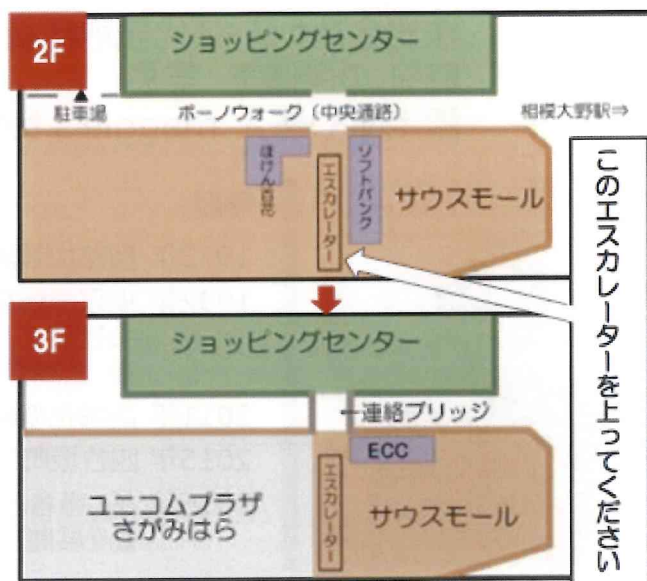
2F

ショッピングセンター

駐車場

ボーノウォーク（中央通路）

相模大野駅⇒

ほけん百花

エスカレーター

ソフトバンク

サウスモール

このエスカレーターを上ってください

3F

ショッピングセンター

連絡ブリッジ

ECC

ユニコムプラザ
さがみはら

エスカレーター

サウスモール